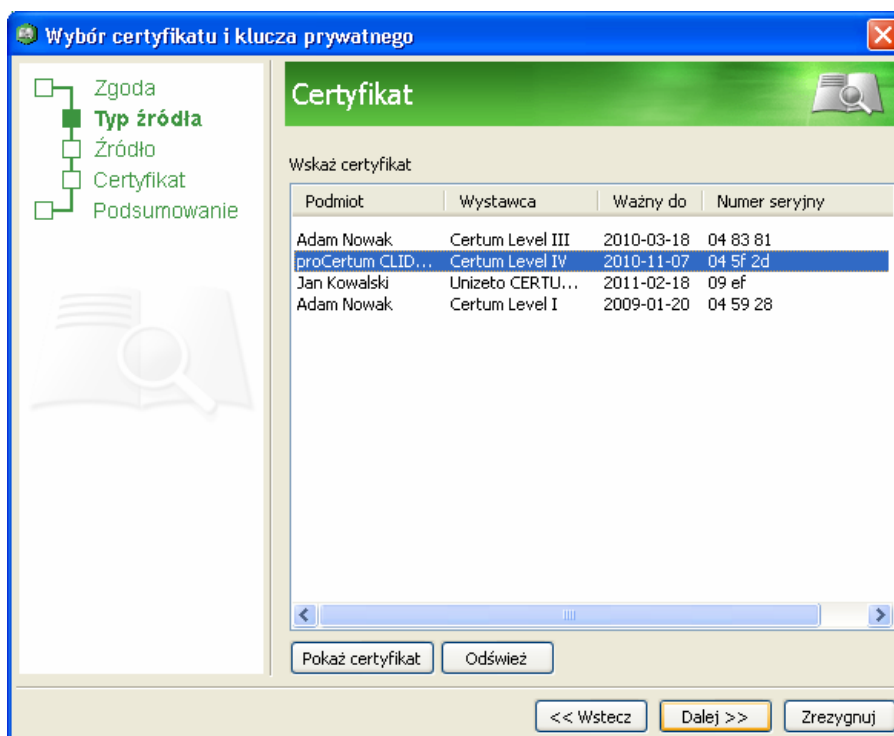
Wybór certyfikatu i klucza prywatnego

Zgoda
Typ źródła
Źródło
Certyfikat
Podsumowanie

Certyfikat

Wskaż certyfikat

| Podmiot | Wystawca | Ważny do | Numer seryjny |
|---|---|---|---|
| Adam Nowak | Certum Level III | 2010-03-18 | 04 83 81 |
| proCertum CLID... | Certum Level IV | 2010-11-07 | 04 5f 2d |
| Jan Kowalski | Unizeto CERTU... | 2011-02-18 | 09 ef |
| Adam Nowak | Certum Level I | 2009-01-20 | 04 59 28 |

Pokaż certyfikat
Odśwież

<< Wstecz
Dalej >>
Zrezygnuj